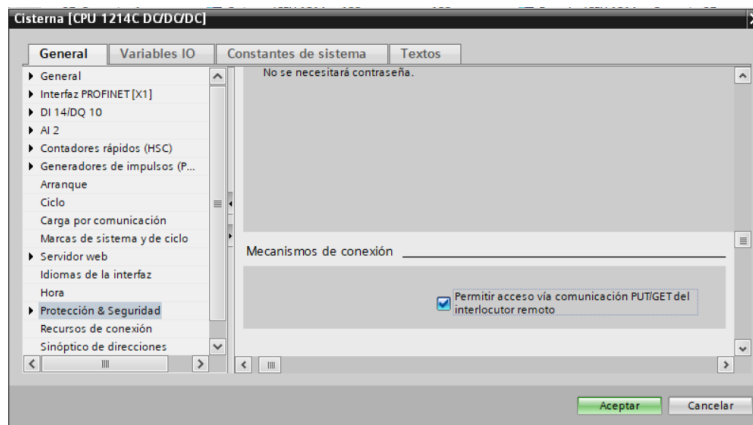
Cisterna [CPU 1214C DC/DC/DC]

General | Variables IO | Constantes de sistema | Textos

General
Interfaz PROFINET [X1]
DI 14/DQ 10
AI 2
Contadores rápidos (HSC)
Generadores de impulsos (P...
Arranque
Ciclo
Carga por comunicación
Marcas de sistema y de ciclo
Servidor web
Idiomas de la interfaz
Hora
Protección & Seguridad
Recursos de conexión
Sinóptico de direcciones

No se necesitará contraseña.

Mecanismos de conexión

Permitir acceso vía comunicación PUT/GET del interlocutor remoto

Aceptar
Cancelar